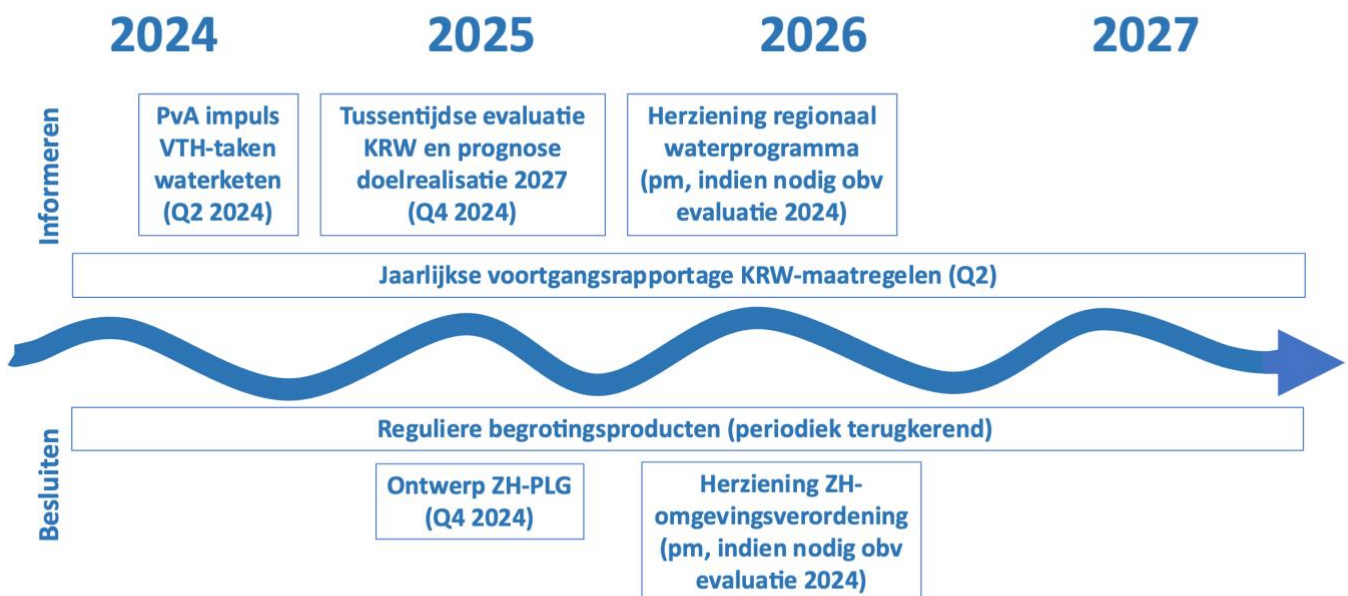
2024
2025
2026
2027

Informeren

PvA impuls VTH-taken waterketen (Q2 2024)

Tussentijdse evaluatie KRW en prognose doelrealisatie 2027 (Q4 2024)

Herziening regionaal waterprogramma (pm, indien nodig obv evaluatie 2024)

Jaarlijkse voortgangsrapportage KRW-maatregelen (Q2)

Besluiten

Reguliere begrotingsproducten (periodiek terugkerend)

Ontwerp ZH-PLG (Q4 2024)

Herziening ZH-omgevingsverordening (pm, indien nodig obv evaluatie 2024)